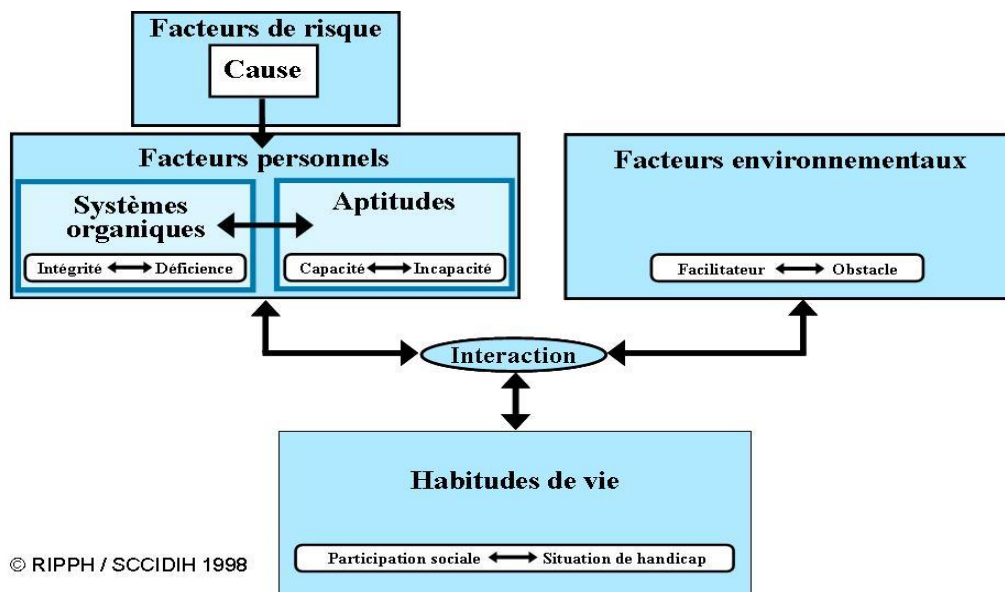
Facteurs de risque

Cause

Facteurs personnels

Systèmes organiques

Intégrité ⟷ Déficience

Aptitudes

Capacité ⟷ Incapacité

Facteurs environnementaux

Facilitateur ⟷ Obstacle

Interaction

Habitudes de vie

Participation sociale ⟷ Situation de handicap

© RIPPH / SCCIDIH 1998